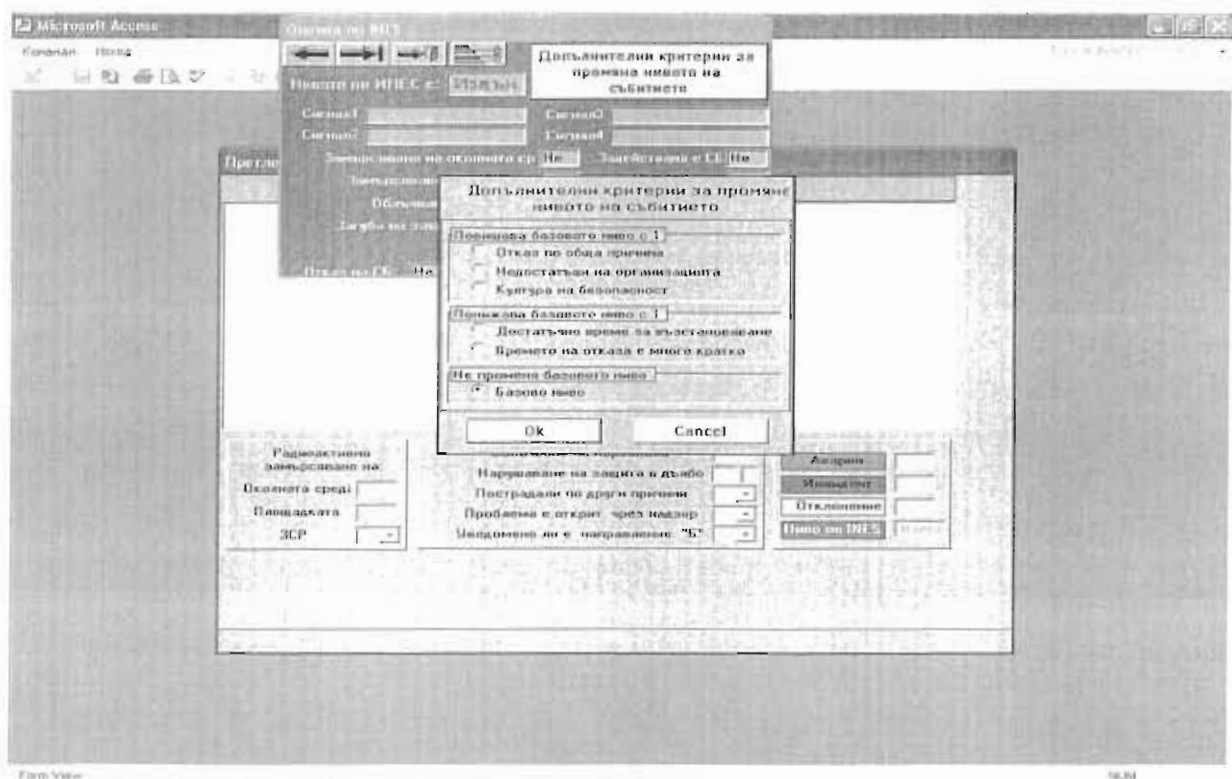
Microsoft Access

Команди Homa

Оценка по INES

Допълнителни критерии за промяна нивото на събитието

Нивото по ИНЕС е: Изведи

Сигнал1

Сигнал2

Сигнал3

Сигнал4

Замърсяване на околната ср Не

Засегнати е СБ Не

Замърсяване

Облъчване

Загуби на защ

Отказ на СБ Не

Прегле

Допълнителни критерии за промяна нивото на събитието

Повишава базовото ниво с 1

Отказ по обща причина

Недостатъци на организацията

Култура на безопасност

Понижава базовото ниво с 1

Достатъчно време за възстановяване

Времето на отказа е много кратко

Не променя базовото ниво

Базово ниво

Ok

Cancel

Радиоактивно замърсяване на:

Околната среда

Площадката

ЗСР

Нарушаване на защита в дълбо

Пострадали по други причини

Проблемa е открит чрез надзор

Уведомено ли е направление "Б"

Авария

Инцидент

Отклонение

Ниво по INES

Form View

NUM